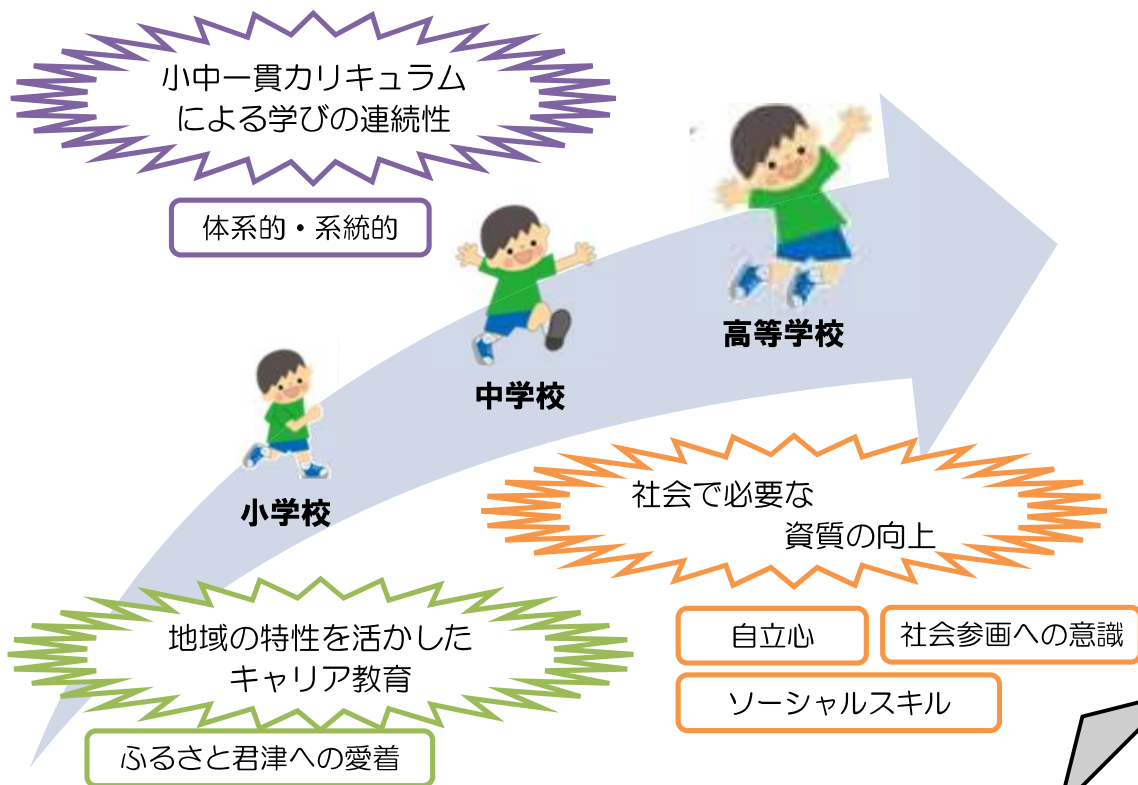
小中一貫カリキュラム
による学びの連続性

体系的・系統的

高等学校

中学校

小学校

社会で必要な
資質の向上

自立心

社会参画への意識

ソーシャルスキル

地域の特性を活かした
キャリア教育

ふるさと君津への愛着